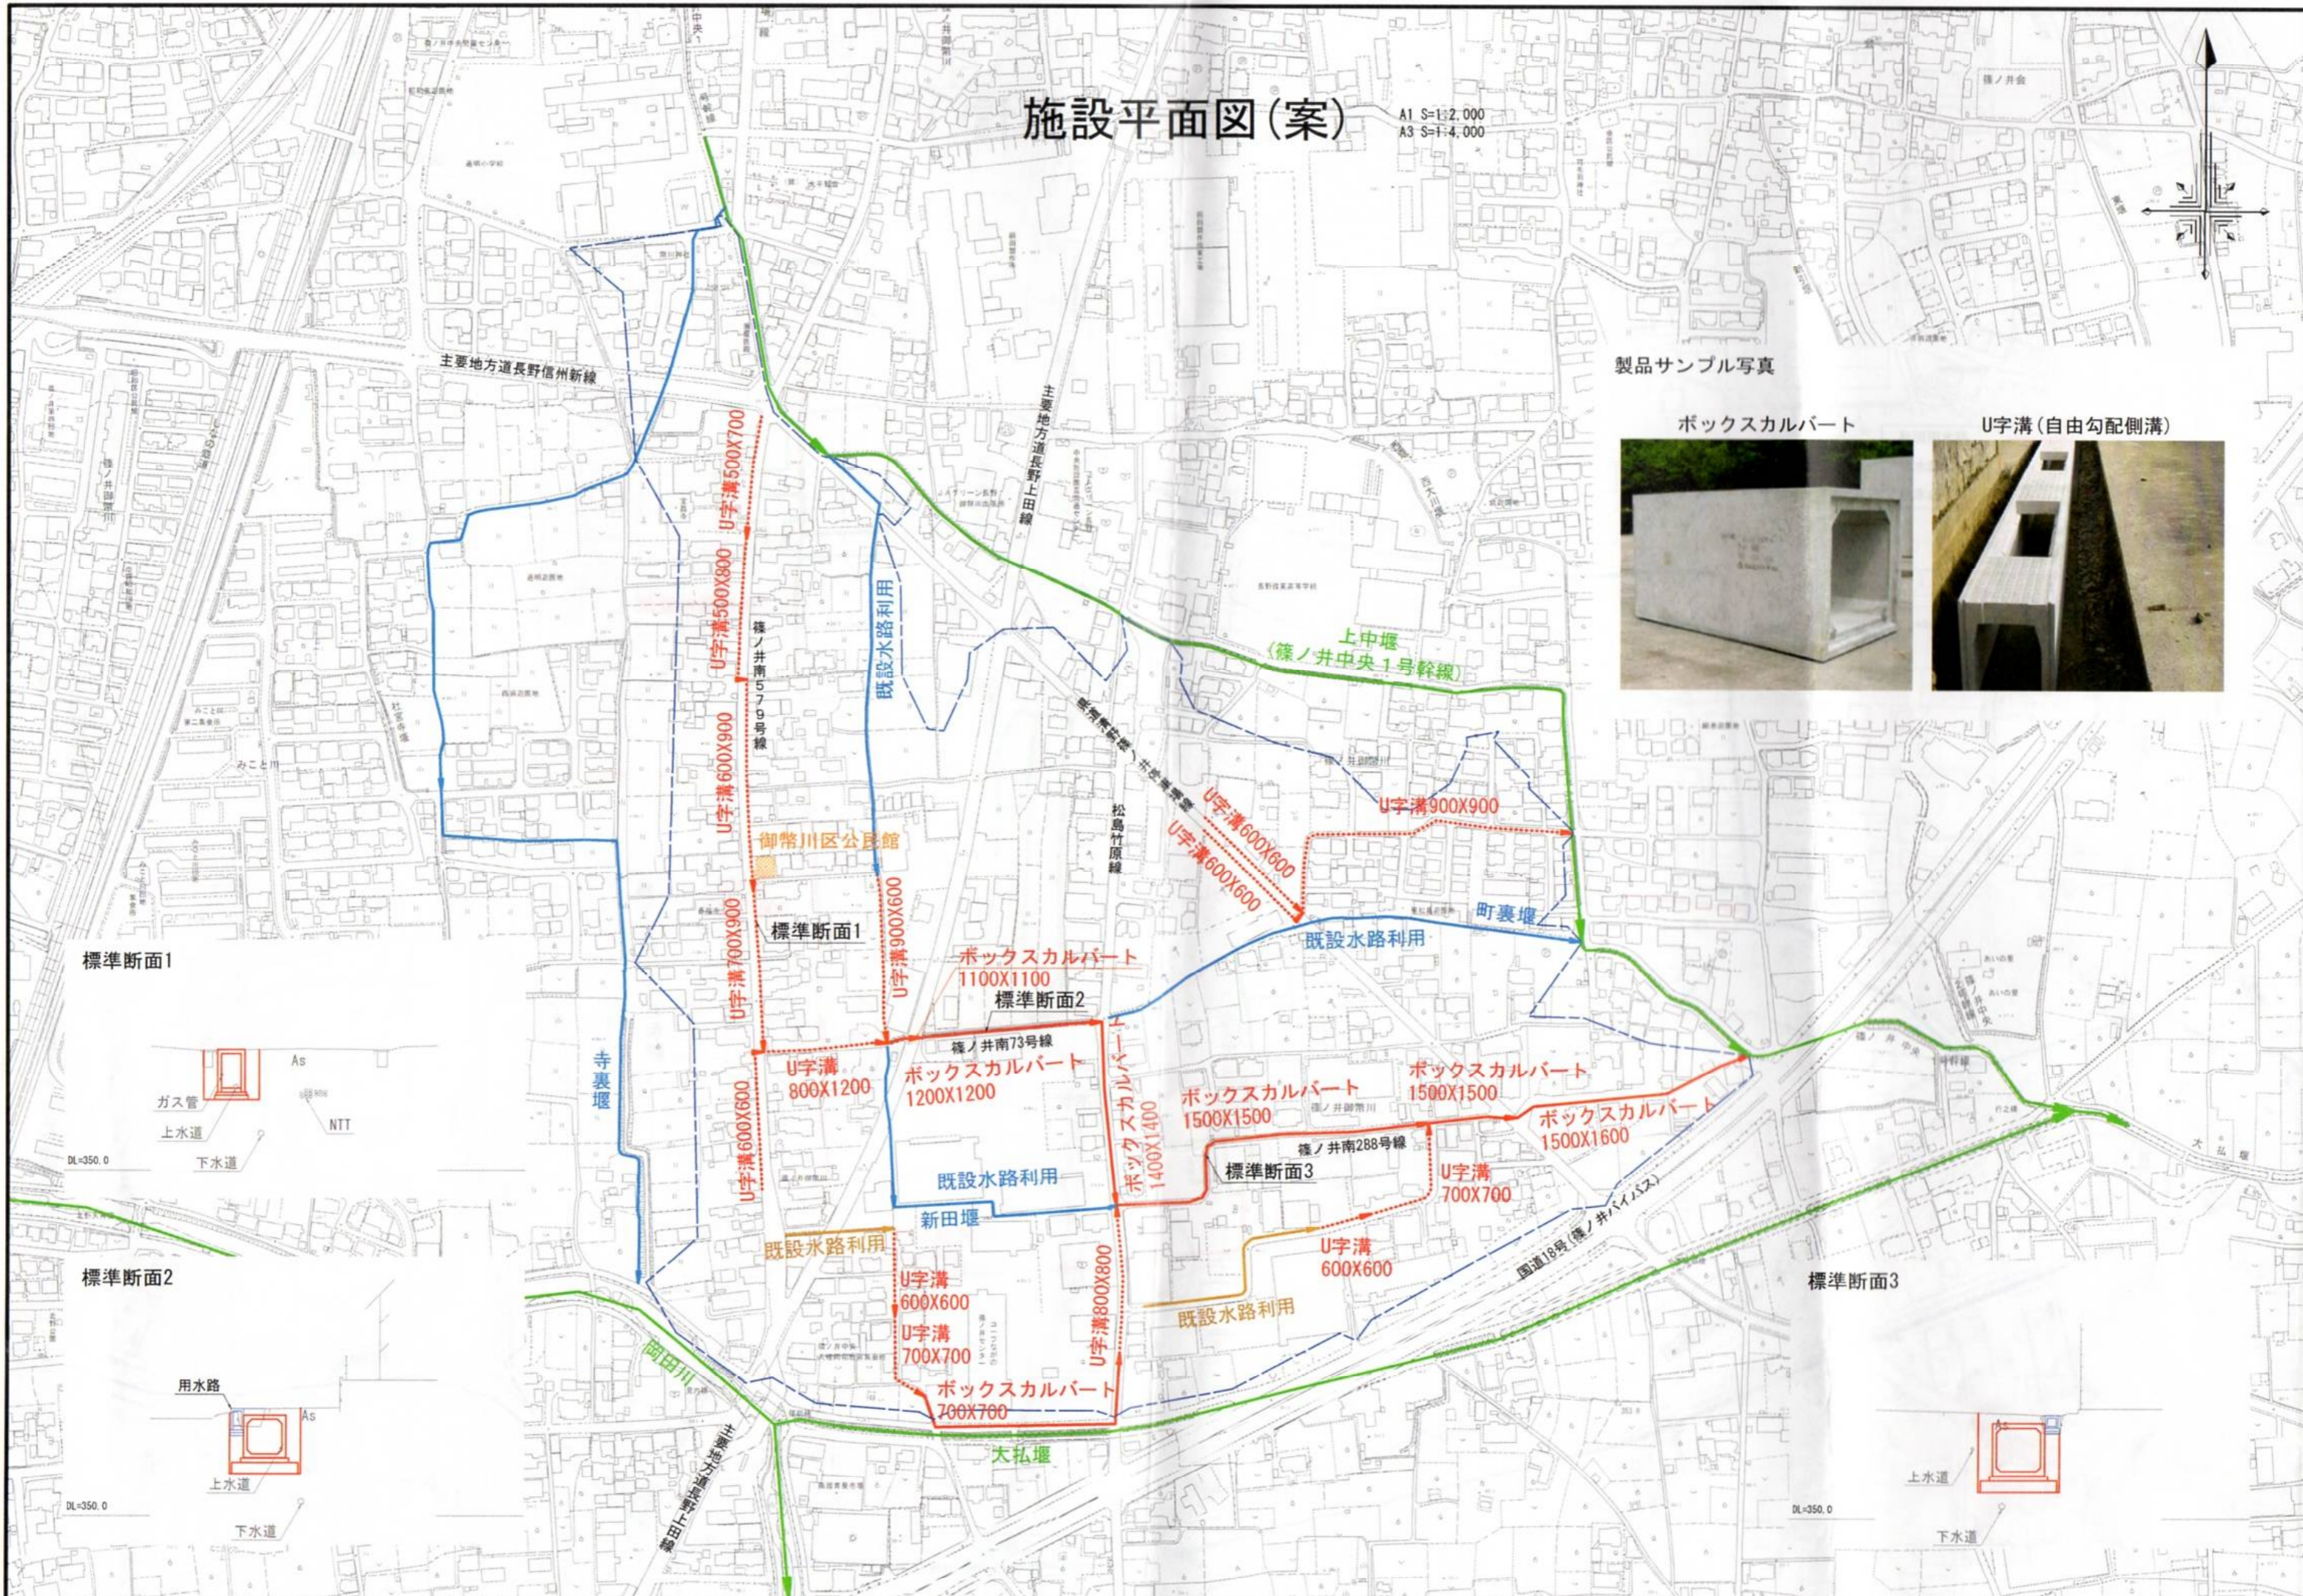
施設平面図(案)
A1 S=1:2,000
A3 S=1:4,000

製品サンプル写真
ボックスカルバート
U字溝(自由勾配側溝)

主要地方道長野信州新線
主要地方道長野上田線
篠ノ井南579号線
U字溝500X700
U字溝500X800
U字溝600X900
U字溝700X900
U字溝600X600
既設水路利用
U字溝900X600
御幣川区公民館
標準断面1
ボックスカルバート 1100X1100
標準断面2
篠ノ井南73号線
U字溝 800X1200
ボックスカルバート 1200X1200
ボックスカルバート 1400X1400
既設水路利用
新田堰
寺裏堰
既設水路利用
U字溝 600X600
U字溝 700X700
ボックスカルバート 700X700
U字溝800X800
大払堰
岡田川
主要地方道長野上田線
上中堰
(篠ノ井中央1号幹線)
松島竹原線
U字溝600X600
U字溝600X600
U字溝900X900
町裏堰
既設水路利用
ボックスカルバート 1500X1500
ボックスカルバート 1500X1500
ボックスカルバート 1500X1600
篠ノ井南288号線
標準断面3
U字溝 700X700
U字溝 600X600
既設水路利用
国道18号(篠ノ井バイパス)

標準断面1
As
ガス管
上水道
下水道
NTT
DL=350.0

標準断面2
用水路
As
上水道
下水道
DL=350.0

標準断面3
上水道
下水道
DL=350.0